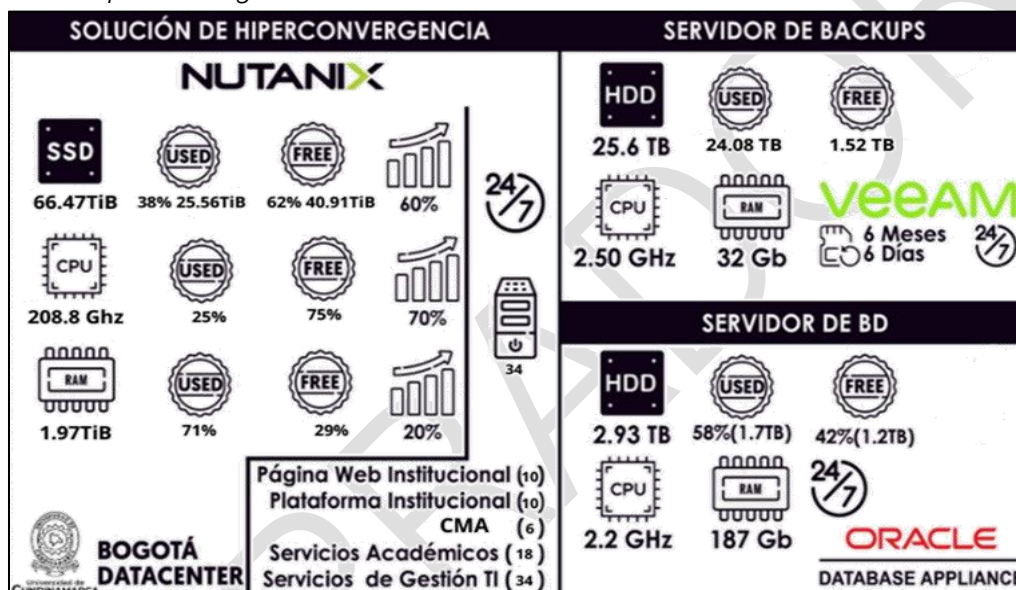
SOLUCIÓN DE HIPERCONVERGENCIA

NUTANIX

SSD
66.47TiB

USED
38% 25.56TiB

FREE
62% 40.91TiB

60%

CPU
208.8 Ghz

USED
25%

FREE
75%

70%

RAM
1.97TiB

USED
71%

FREE
29%

20%

24/7

34

Página Web Institucional (10)
Plataforma Institucional (10)
CMA (6)
Servicios Académicos (18)
Servicios de Gestión TI (34)

BOGOTÁ
DATACENTER

Universidad de CUNDINAMARCA

SERVIDOR DE BACKUPS

HDD
25.6 TB

USED
24.08 TB

FREE
1.52 TB

CPU
2.50 GHz

RAM
32 Gb

VEEAM
6 Meses
6 Días

24/7

SERVIDOR DE BD

HDD
2.93 TB

USED
58%(1.7TB)

FREE
42%(1.2TB)

CPU
2.2 GHz

RAM
187 Gb

24/7

ORACLE
DATABASE APPLIANC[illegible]